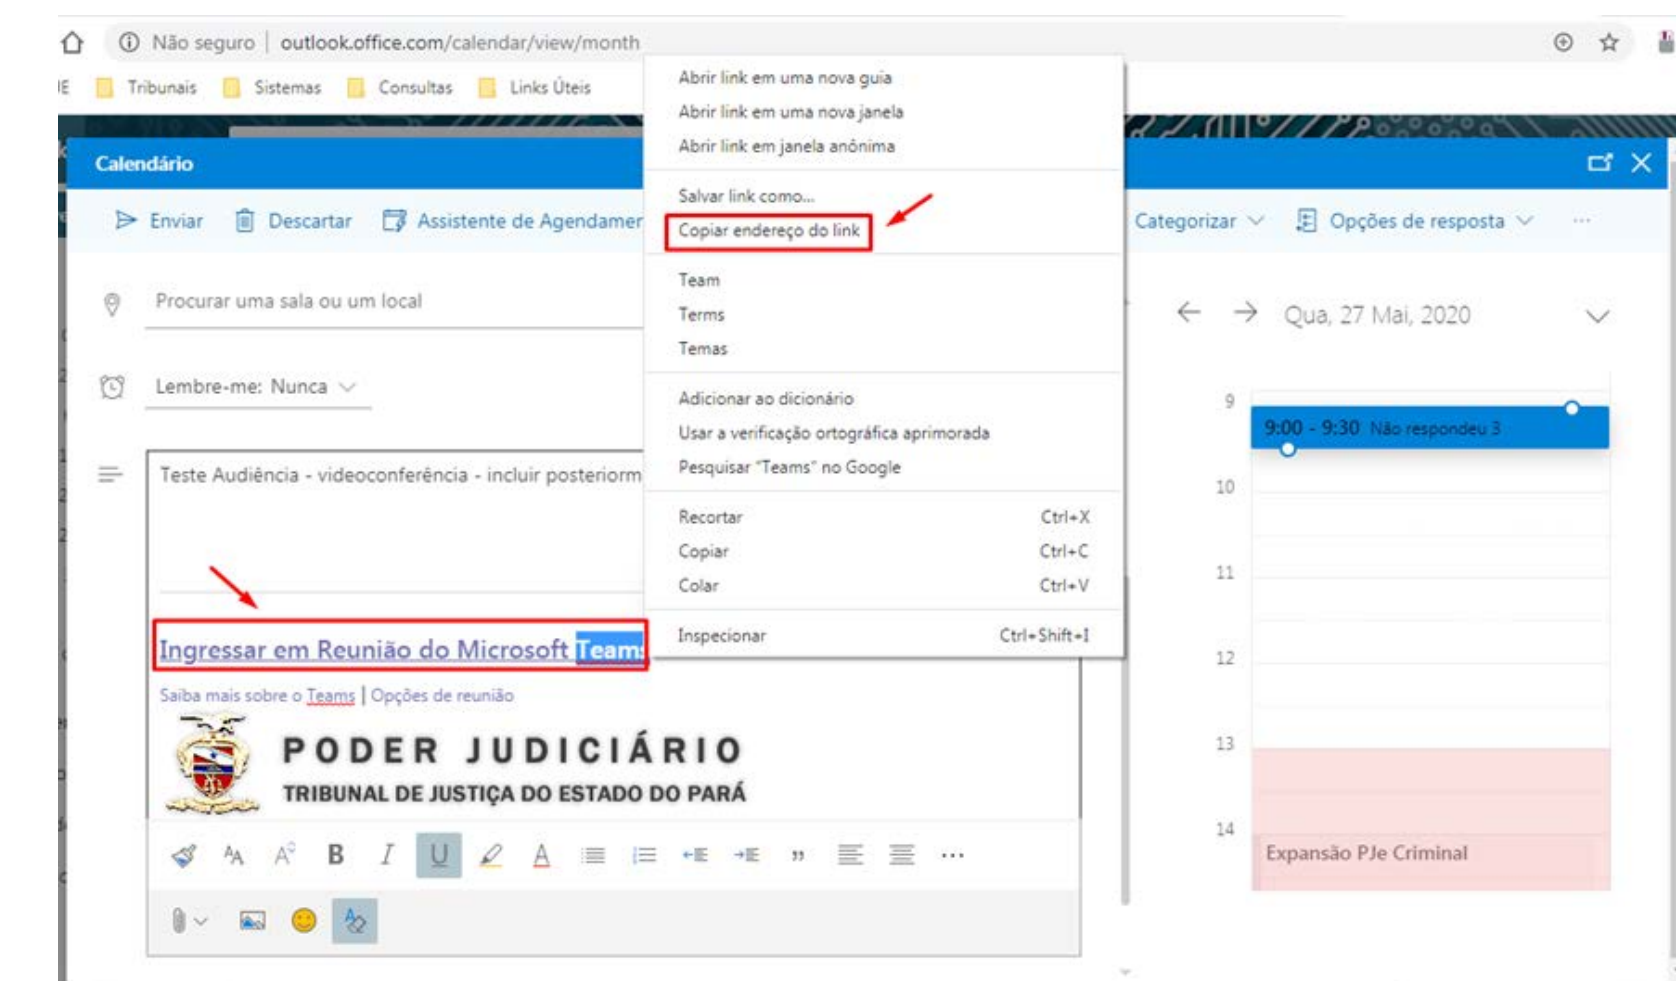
Não seguro | outlook.office.com/calendar/view/month

IE Tribunais Sistemas Consultas Links Úteis

Calendário

Enviar Descartar Assistente de Agendamer

Categorizar Opções de resposta ···

Procurar uma sala ou um local

Lembre-me: Nunca

Teste Audiência - videoconferência - incluir posteriorm

Ingressar em Reunião do Microsoft Teams

Saiba mais sobre o Teams | Opções de reunião

PODER JUDICIÁRIO
TRIBUNAL DE JUSTIÇA DO ESTADO DO PARÁ

Abrir link em uma nova guia
Abrir link em uma nova janela
Abrir link em janela anônima

Salvar link como...
Copiar endereço do link

Team
Terms
Temas

Adicionar ao dicionário
Usar a verificação ortográfica aprimorada
Pesquisar "Teams" no Google

Recortar Ctrl+X
Copiar Ctrl+C
Colar Ctrl+V

Inspecionar Ctrl+Shift+I

Qua, 27 Mai, 2020

9
9:00 - 9:30 Não respondeu 3
10
11
12
13
14
Expansão PJe Criminal